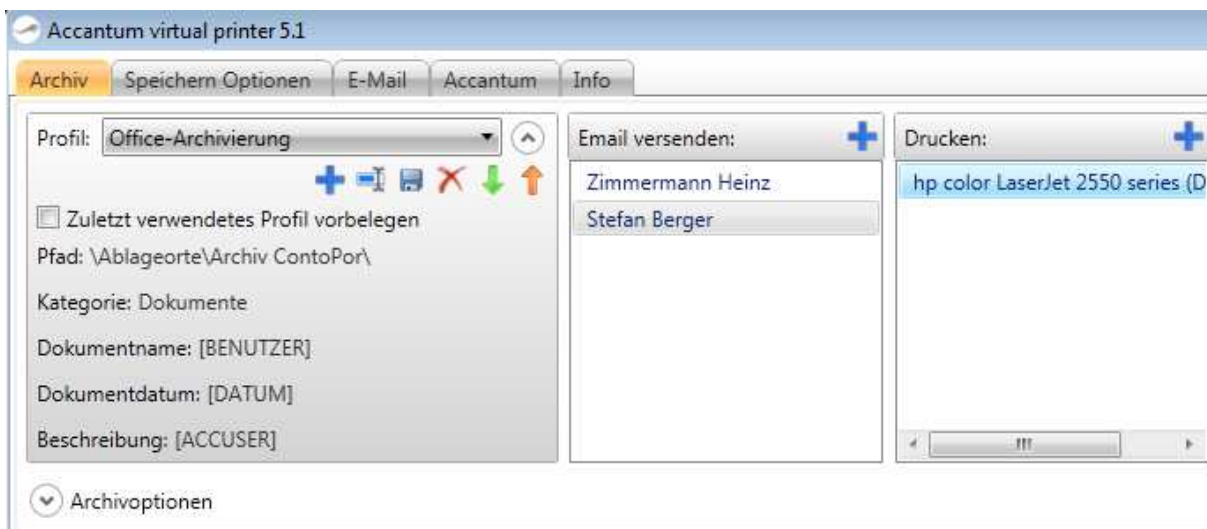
Accantum virtual printer 5.1

Archiv | Speichern Optionen | E-Mail | Accantum | Info

Profil: Office-Archivierung

Zuletzt verwendetes Profil vorbelegen

Pfad: \Ablageorte\Archiv ContoPor\

Kategorie: Dokumente

Dokumentname: [BENUTZER]

Dokumentdatum: [DATUM]

Beschreibung: [ACCUSER]

Email versenden:

Zimmermann Heinz

Stefan Berger

Drucken:

hp color LaserJet 2550 series (D

Archivoptionen